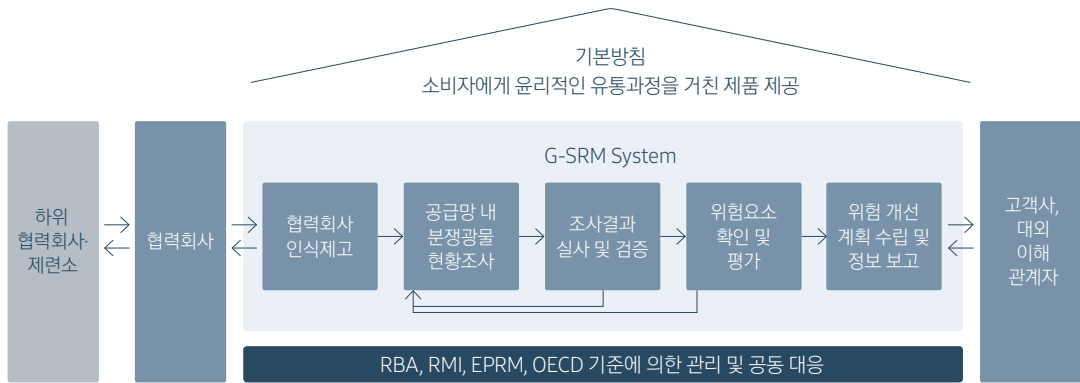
기본방침
소비자에게 윤리적인 유통과정을 거친 제품 제공

하위 협력회사·제련소

협력회사

G-SRM System

협력회사 인식제고

공급망 내 분쟁광물 현황조사

조사결과 실사 및 검증

위험요소 확인 및 평가

위험 개선 계획 수립 및 정보 보고

고객사, 대외 이해 관계자

RBA, RMI, EPRM, OECD 기준에 의한 관리 및 공동 대응